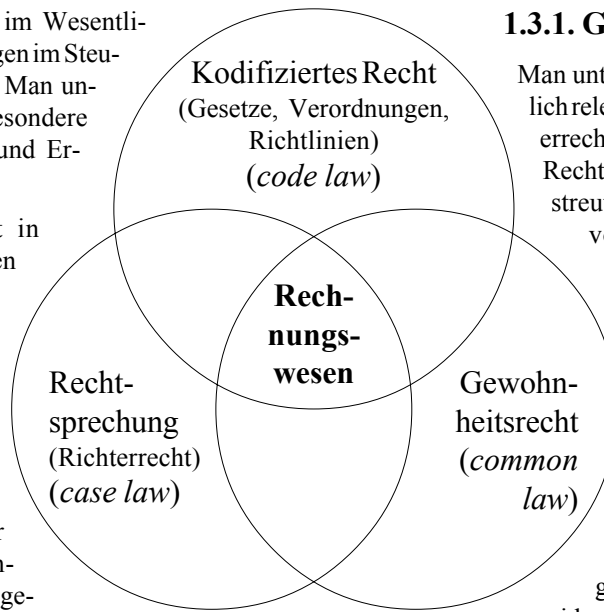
im Wesentligen im Steu- Man un- esondere und Er-

t in en

r n- ge-

1.3.1. G

Man unt lich rele errech Recht streu ve

g

Kodifiziertes Recht (Gesetze, Verordnungen, Richtlinien) (*code law*)

Rechnungswesen

Rechtsprechung (Richterrecht) (*case law*)

Gewohnheitsrecht (*common law*)